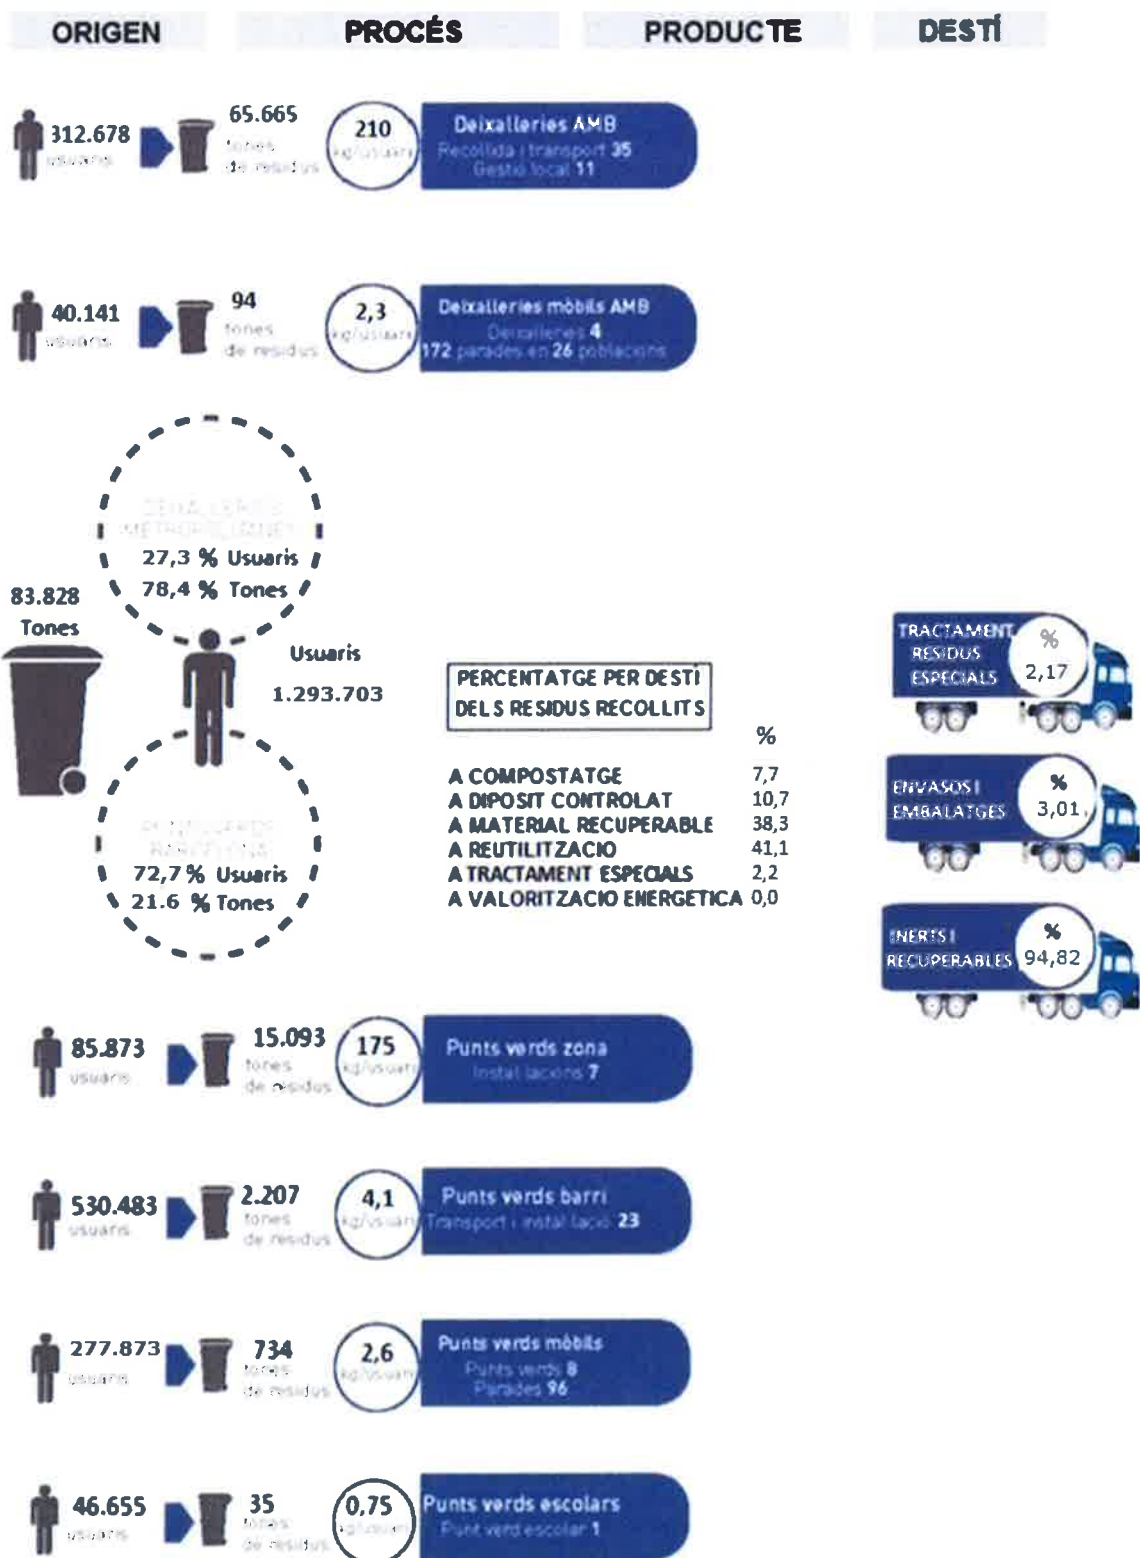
ORIGEN

PROCÉS

PRODUCTE

DESTÍ

312.678 usuaris

65.665 tones de residus

210 kg/usuari

Deixalleries AMB
Recollida i transport 35
Gestió local 11

40.141 usuaris

94 tones de residus

2,3 kg/usuari

Deixalleries mòbils AMB
Deixalleries 4
172 parades en 26 poblacions

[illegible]
27,3 % Usuaris
78,4 % Tones

83.828 Tones

Usuaris
1.293.703

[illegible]
72,7 % Usuaris
21.6 % Tones

PERCENTATGE PER DESTÍ DELS RESIDUS RECOLLITS

%

| | |
|---|---|
| A COMPOSTATGE | 7,7 |
| A DIPOSIT CONTROLAT | 10,7 |
| A MATERIAL RECUPERABLE | 38,3 |
| A REUTILITZACIO | 41,1 |
| A TRACTAMENT ESPECIALS | 2,2 |
| A VALORITZACIO ENERGETICA | 0,0 |

TRACTAMENT RESIDUS ESPECIALS % 2,17

ENVASOS I EMBALATGES % 3,01

INERTS I RECUPERABLES % 94,82

85.873 usuaris

15.093 tones de residus

175 kg/usuari

Punts verds zona
Instal·lacions 7

530.483 usuaris

2.207 tones de residus

4,1 kg/usuari

Punts verds barri
Transport i instal·lació 23

277.873 usuaris

734 tones de residus

2,6 kg/usuari

Punts verds mòbils
Punts verds 8
Parades 96

46.655 usuaris

35 tones de residus

0,75 kg/usuari

Punts verds escolars
Punt verd escolar 1